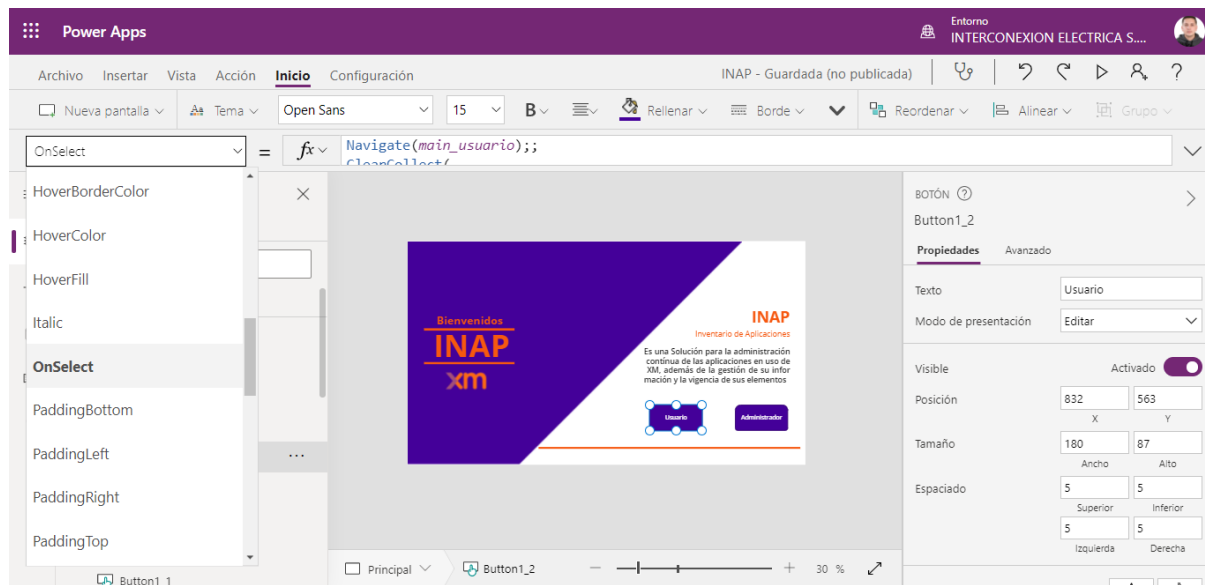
Power Apps

Entorno
INTERCONEXION ELECTRICA S....

Archivo Insertar Vista Acción Inicio Configuración

INAP - Guardada (no publicada)

Nueva pantalla Tema Open Sans 15 B Rellenar Borde Reordenar Alinear Grupo

OnSelect = fx Navigate(main_usuario);;
ClearCollect(

HoverBorderColor
HoverColor
HoverFill
Italic
OnSelect
PaddingBottom
PaddingLeft
PaddingRight
PaddingTop

Button1_1

Bienvenidos
INAP
xm

INAP
Inventario de Aplicaciones
Es una Solución para la administración continua de las aplicaciones en uso de XM, además de la gestión de su información y la vigencia de sus elementos

Usuario
Administrador

Principal Button1_2 — + 30 %

BOTÓN
Button1_2
Propiedades Avanzado

Texto Usuario
Modo de presentación Editar
Visible Activado
Posición 832 563
X Y
Tamaño 180 87
Ancho Alto
Espaciado 5 5
Superior Inferior
5 5
Izquierda Derecha